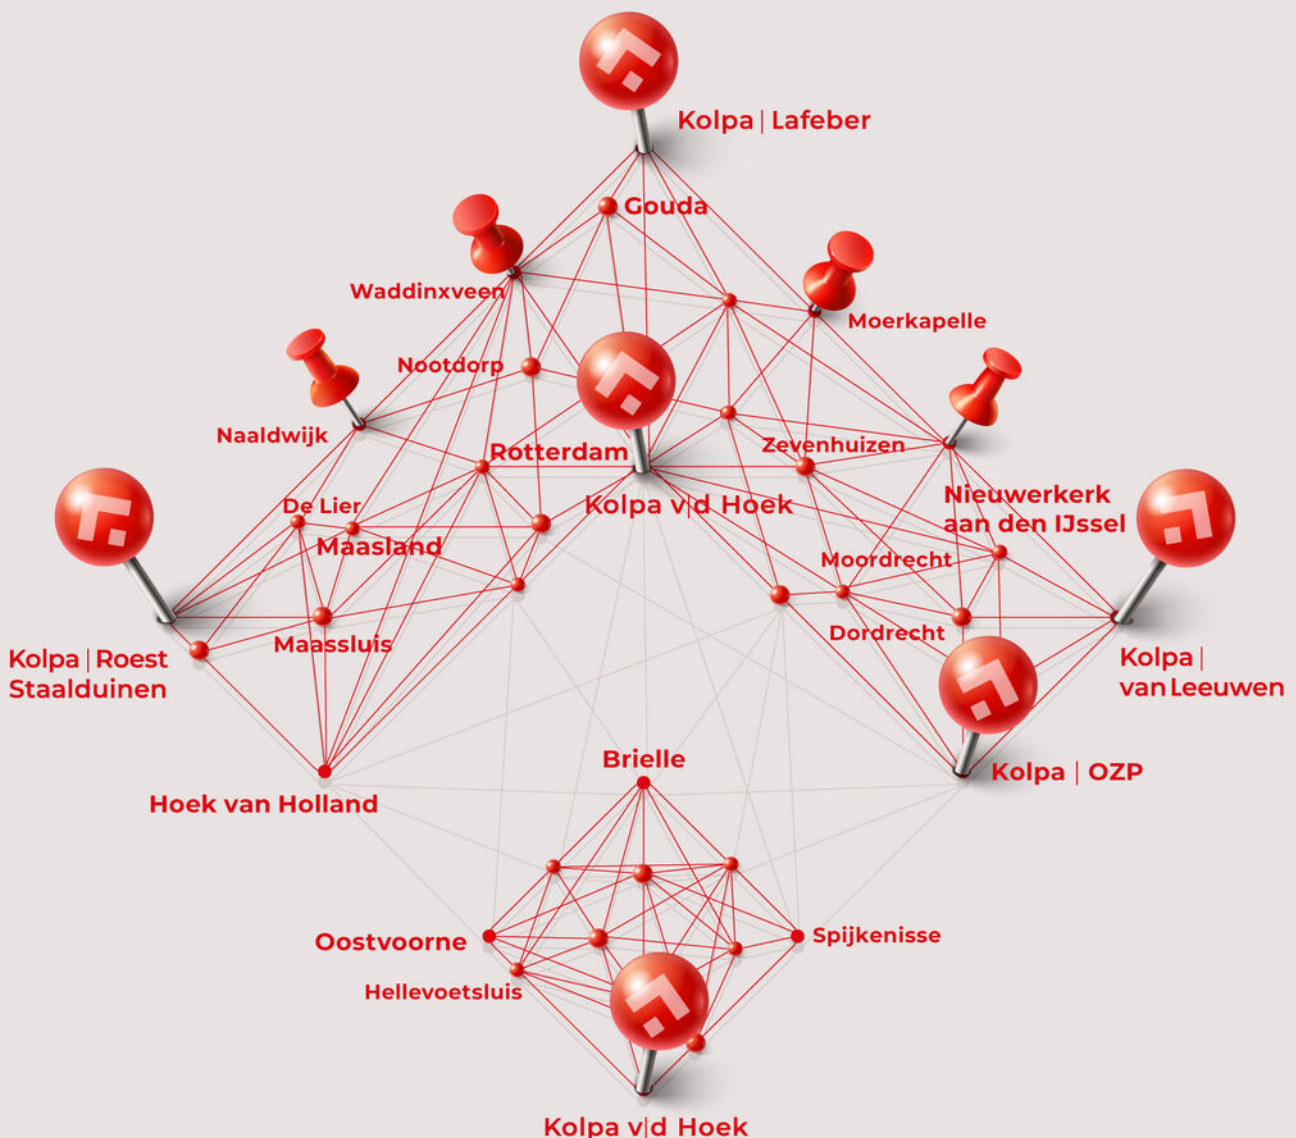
Kolpa | Lafeber

Gouda

Waddinxveen

Moerkapelle

Nootdorp

Naaldwijk

Rotterdam

Zevenhuizen

Kolpa v|d Hoek

De Lier

Maasland

Nieuwerkerk aan den IJssel

Moordrecht

Dordrecht

Kolpa | Roest Staalduinen

Maassluis

Kolpa | van Leeuwen

Kolpa | OZP

Brielle

Hoek van Holland

Oostvoorne

Spijkenisse

Hellevoetsluis

Kolpa v|d Hoek